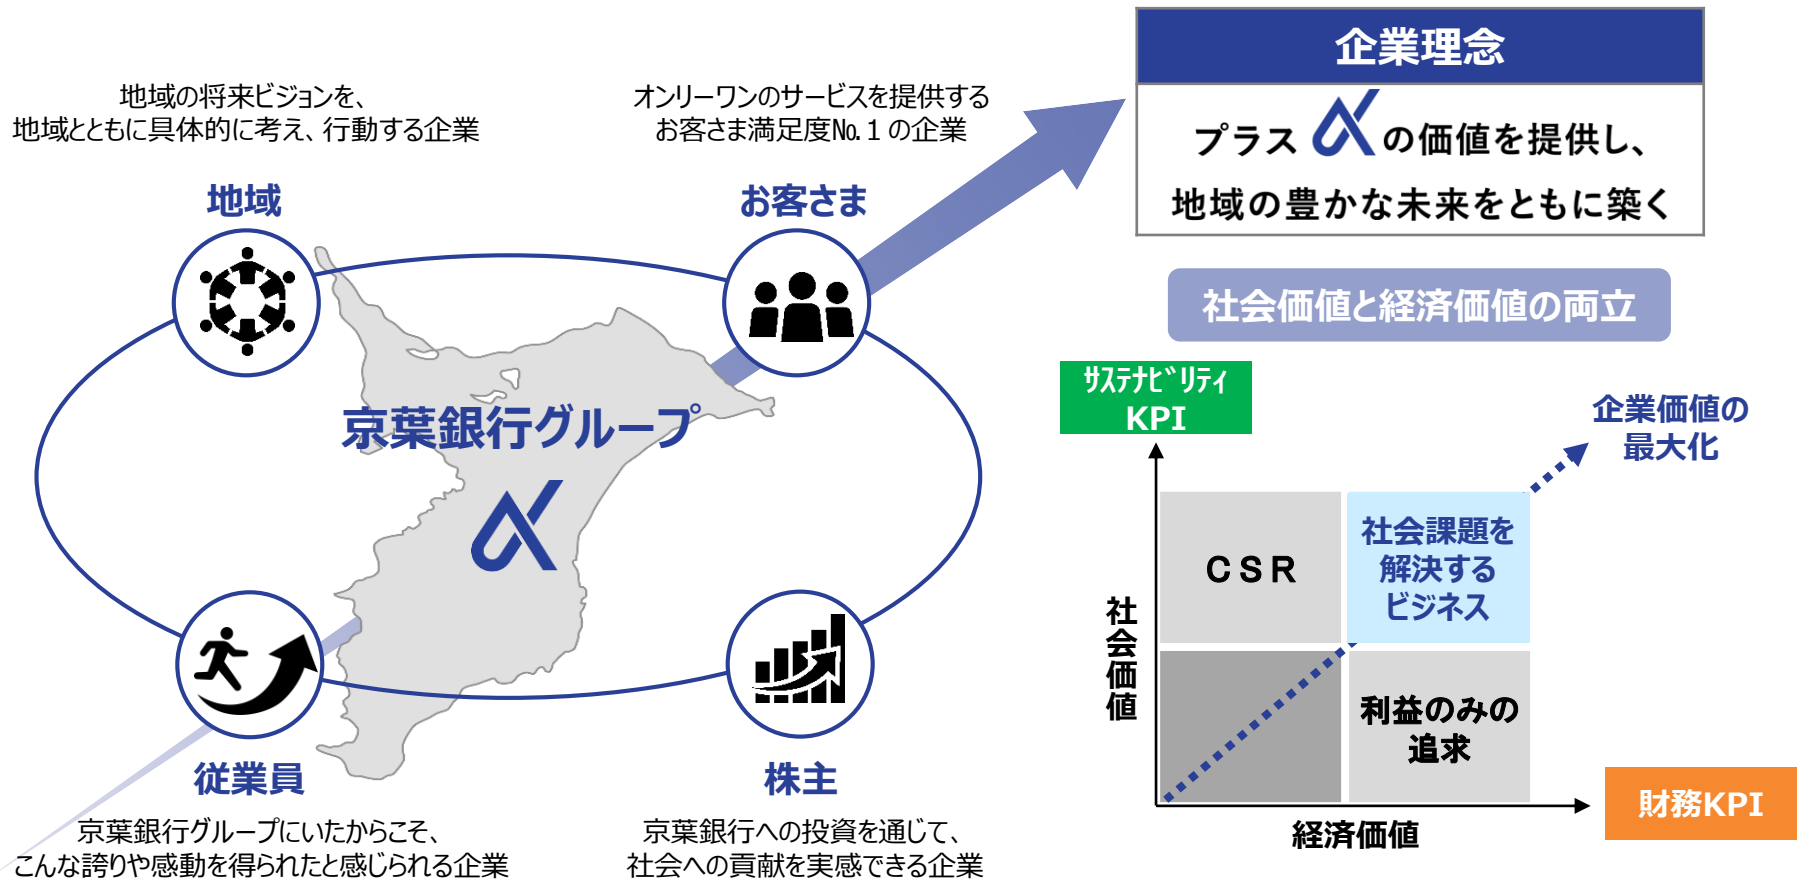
地域の将来ビジョンを、
地域とともに具体的に考え、行動する企業

オンリーワンのサービスを提供する
お客さま満足度No.１の企業

地域

お客さま

京葉銀行グループ

従業員

株主

京葉銀行グループにいたからこそ、
こんな誇りや感動を得られたと感じられる企業

京葉銀行への投資を通じて、
社会への貢献を実感できる企業

企業理念

プラス $\alpha$ の価値を提供し、
地域の豊かな未来をともに築く

社会価値と経済価値の両立

ｻｽﾃﾅﾋﾞﾘﾃｨ
KPI

企業価値の
最大化

ＣＳＲ

社会課題を
解決する
ビジネス

利益のみの
追求

社会価値

経済価値

財務KPI